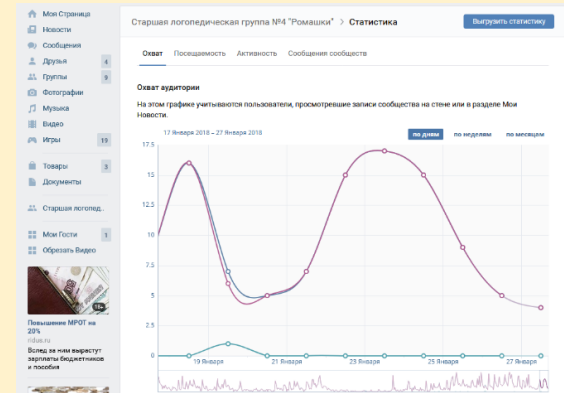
Моя Страница
Новости
Сообщения
Друзья 4
Группы 9
Фотографии
Музыка
Видео
Игры 19
Товары 3
Документы
Старшая логопед...
Мои Гости 1
Обрезать Видео

16+
Повышение МРОТ на 20%
rdua.ru
Вслед за ним вырастут зарплаты бюджетников и пособия

Старшая логопедическая группа №4 "Ромашки" > Статистика

Выгрузить статистику

Охват Посещаемость Активность Сообщения сообществ

Охват аудитории

На этом графике учитываются пользователи, просмотревшие записи сообщества на стене или в разделе Мои Новости.

17 января 2018 – 27 января 2018

по дням по неделям по месяцам

17.5
15
12.5
10
7.5
5
2.5
0

19 Января 21 Января 23 Января 25 Января 27 Января